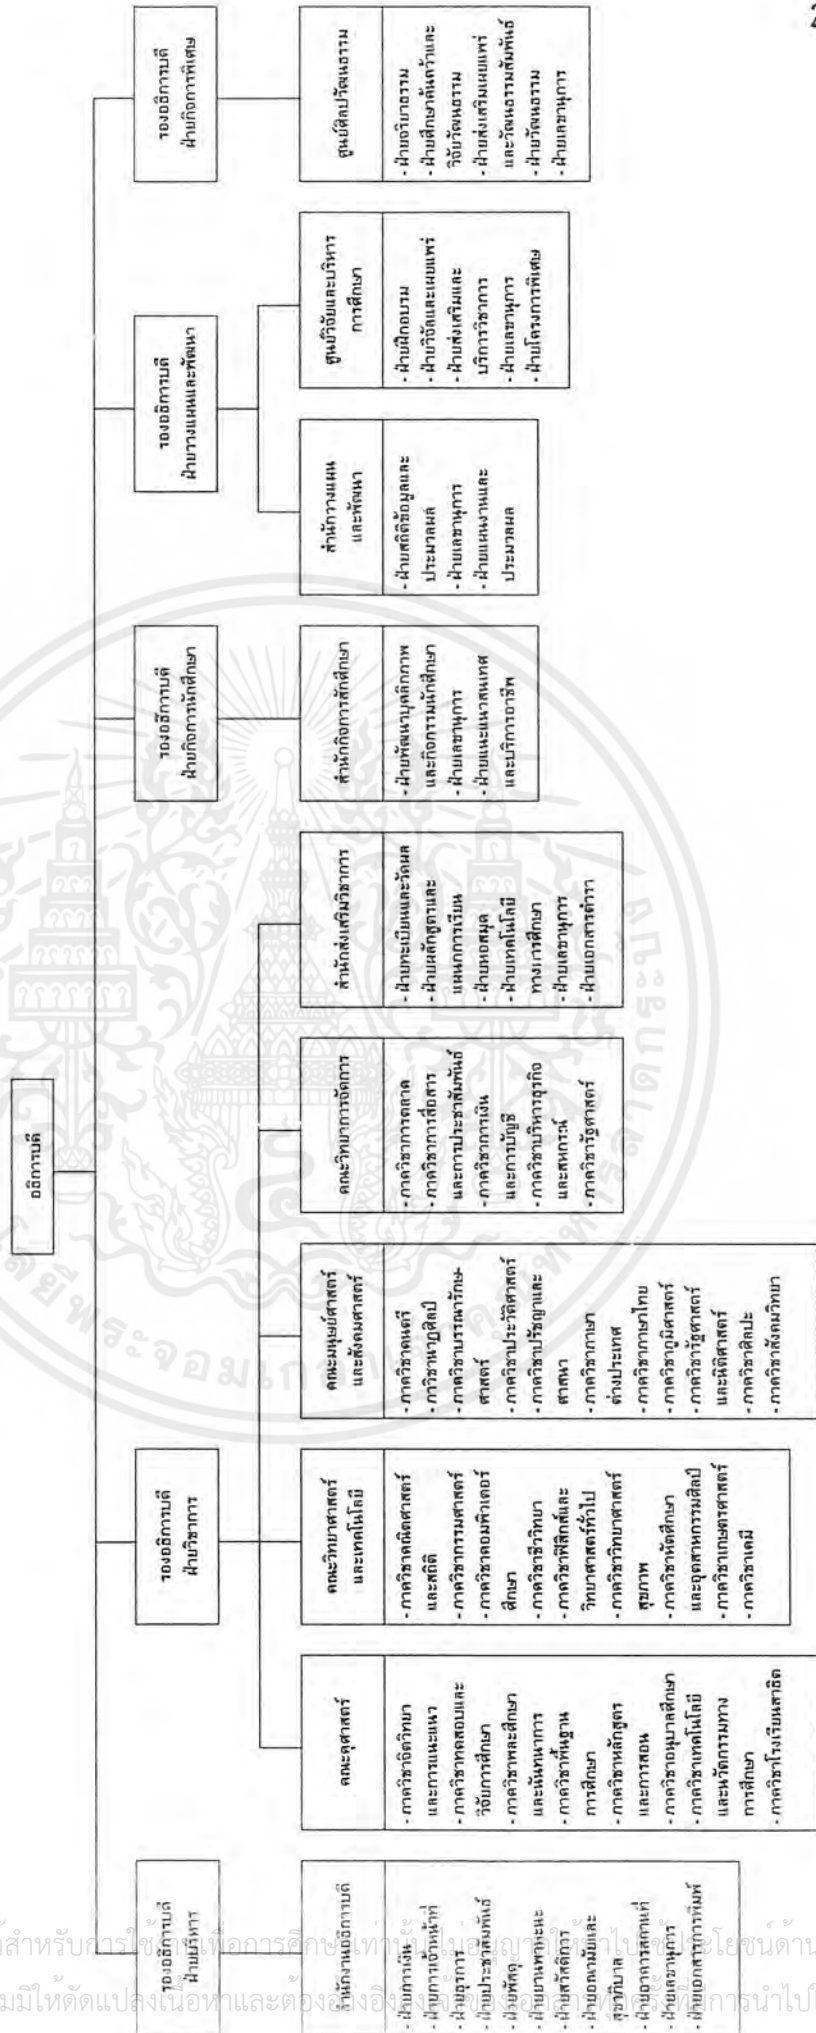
2

อธิการบดี

รองอธิการบดี ฝ่ายบริหาร

สำนักงานอธิการบดี

- ฝ่ายการเงิน
- ฝ่ายการเจ้าหน้าที่
- ฝ่ายธุรการ
- ฝ่ายประชาสัมพันธ์
- ฝ่ายพัสดุ
- ฝ่ายยานพาหนะ
- ฝ่ายสวัสดิการ
- ฝ่ายอาคารสถานที่และสุขาภิบาล
- ฝ่ายอาคารสถานที่
- ฝ่ายเลขานุการ
- ฝ่ายเอกสารการพิมพ์

รองอธิการบดี ฝ่ายวิชาการ

คณะครุศาสตร์

- ภาควิชาจิตวิทยาและการแนะแนว
- ภาควิชาทดสอบและวิจัยการศึกษา
- ภาควิชาพลศึกษาและนันทนาการ
- ภาควิชาพื้นฐานการศึกษา
- ภาควิชาหลักสูตรและการสอน
- ภาควิชาอนุบาลศึกษา
- ภาควิชาเทคโนโลยีและนวัตกรรมทางการศึกษา
- ภาควิชาโรงเรียนสาธิต

คณะวิทยาศาสตร์และเทคโนโลยี

- ภาควิชาคณิตศาสตร์และสถิติ
- ภาควิชาการเกษตร
- ภาควิชาคอมพิวเตอร์ศึกษา
- ภาควิชาชีววิทยา
- ภาควิชาฟิสิกส์และวิทยาศาสตร์ทั่วไป
- ภาควิชาวิทยาศาสตร์สุขภาพ
- ภาควิชาหัตถศึกษาและอุตสาหกรรมศิลป์
- ภาควิชาเกษตรศาสตร์
- ภาควิชาเคมี

คณะมนุษยศาสตร์และสังคมศาสตร์

- ภาควิชาดนตรี
- ภาควิชานาฏศิลป์
- ภาควิชาบรรณารักษศาสตร์
- ภาควิชาประวัติศาสตร์
- ภาควิชาปรัชญาและศาสนา
- ภาควิชาภาษาต่างประเทศ
- ภาควิชาภาษาไทย
- ภาควิชาภูมิศาสตร์
- ภาควิชารัฐศาสตร์และนิติศาสตร์
- ภาควิชาศิลปะ
- ภาควิชาสังคมวิทยา

คณะวิทยาการจัดการ

- ภาควิชาการตลาด
- ภาควิชาการสื่อสารและการประชาสัมพันธ์
- ภาควิชาการเงินและการบัญชี
- ภาควิชาบริหารธุรกิจและสหกรณ์
- ภาควิชาเศรษฐศาสตร์

สำนักส่งเสริมวิชาการ

- ฝ่ายทะเบียนและวัดผล
- ฝ่ายหลักสูตรและแผนการเรียน
- ฝ่ายหอสมุด
- ฝ่ายเทคโนโลยีทางการศึกษา
- ฝ่ายเลขานุการ
- ฝ่ายเอกสารตำรา

รองอธิการบดี ฝ่ายกิจการนักศึกษา

สำนักกิจการนักศึกษา

- ฝ่ายพัฒนาบุคลิกภาพและกิจกรรมนักศึกษา
- ฝ่ายเลขานุการ
- ฝ่ายแนะแนวการศึกษาและบริการอาชีพ

รองอธิการบดี ฝ่ายวางแผนและพัฒนา

สำนักวางแผนและพัฒนา

- ฝ่ายสถิติข้อมูลและประมวลผล
- ฝ่ายเลขานุการ
- ฝ่ายแผนงานและประมวลผล

ศูนย์วิจัยและบริการการศึกษา

- ฝ่ายฝึกอบรม
- ฝ่ายวิจัยและเผยแพร่
- ฝ่ายส่งเสริมและบริการวิชาการ
- ฝ่ายเลขานุการ
- ฝ่ายโครงการพิเศษ

รองอธิการบดี ฝ่ายกิจการพิเศษ

ศูนย์ศิลปวัฒนธรรม

- ฝ่ายบริการ
- ฝ่ายศึกษาค้นคว้าและวิจัยวัฒนธรรม
- ฝ่ายส่งเสริมเผยแพร่และวัฒนธรรมสัมพันธ์
- ฝ่ายวัฒนธรรม
- ฝ่ายเลขานุการ

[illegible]สำหรับการใช้งานเพื่อการศึกษาเท่านั้น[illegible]ประโยชน์ด้าน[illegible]
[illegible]มให้ดัดแปลงเนื้อหาและต้องอ้างอิง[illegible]การนำไป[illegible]